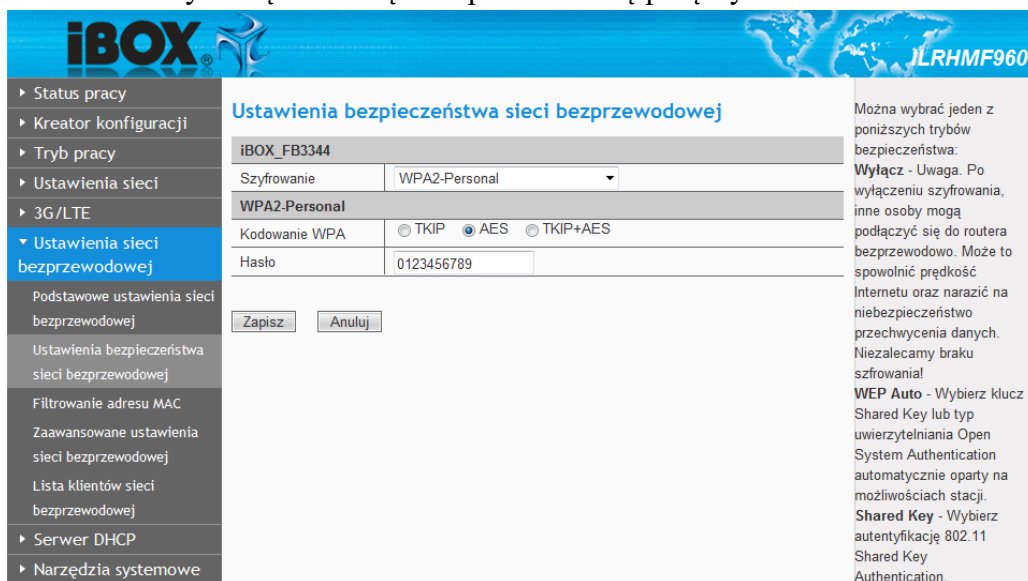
iBOX

LRHMF960

▸ Status pracy
▸ Kreator konfiguracji
▸ Tryb pracy
▸ Ustawienia sieci
▸ 3G/LTE
▾ Ustawienia sieci bezprzewodowej
Podstawowe ustawienia sieci bezprzewodowej
Ustawienia bezpieczeństwa sieci bezprzewodowej
Filtrowanie adresu MAC
Zaawansowane ustawienia sieci bezprzewodowej
Lista klientów sieci bezprzewodowej
▸ Serwer DHCP
▸ Narzędzia systemowe

Ustawienia bezpieczeństwa sieci bezprzewodowej

| iBOX_FB3344 | |
|---|---|
| Szyfrowanie | WPA2-Personal |
| WPA2-Personal | |
| Kodowanie WPA | TKIP AES TKIP+AES |
| Hasło | 0123456789 |

Zapisz Anuluj

Można wybrać jeden z poniższych trybów bezpieczeństwa:
Wyłącz - Uwaga. Po wyłączeniu szyfrowania, inne osoby mogą podłączyć się do routera bezprzewodowo. Może to spowolnić prędkość Internetu oraz narazić na niebezpieczeństwo przechwycenia danych. Niezalecamy braku szfrowania!
WEP Auto - Wybierz klucz Shared Key lub typ uwierzytelniania Open System Authentication automatycznie oparty na możliwościach stacji.
Shared Key - Wybierz autentyfikację 802.11 Shared Key Authentication.